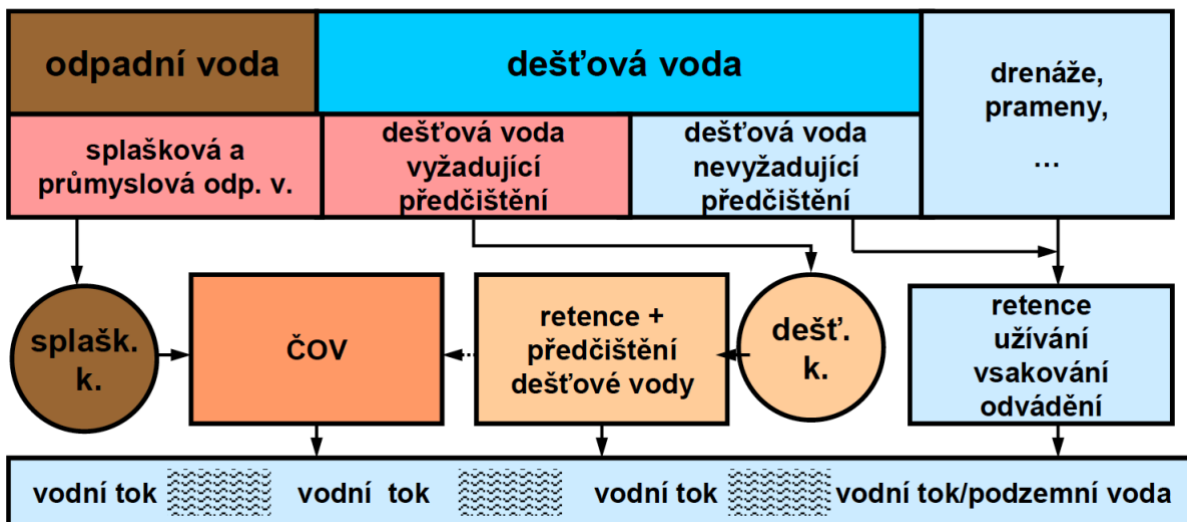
odpadní voda

dešťová voda

drenáže, prameny, …

splašková a průmyslová odp. v.

dešťová voda vyžadující předčištění

dešťová voda nevyžadující předčištění

splašk. k.

ČOV

retence + předčištění dešťové vody

dešť. k.

retence užívání vsakování odvádění

vodní tok

vodní tok

vodní tok

vodní tok/podzemní voda